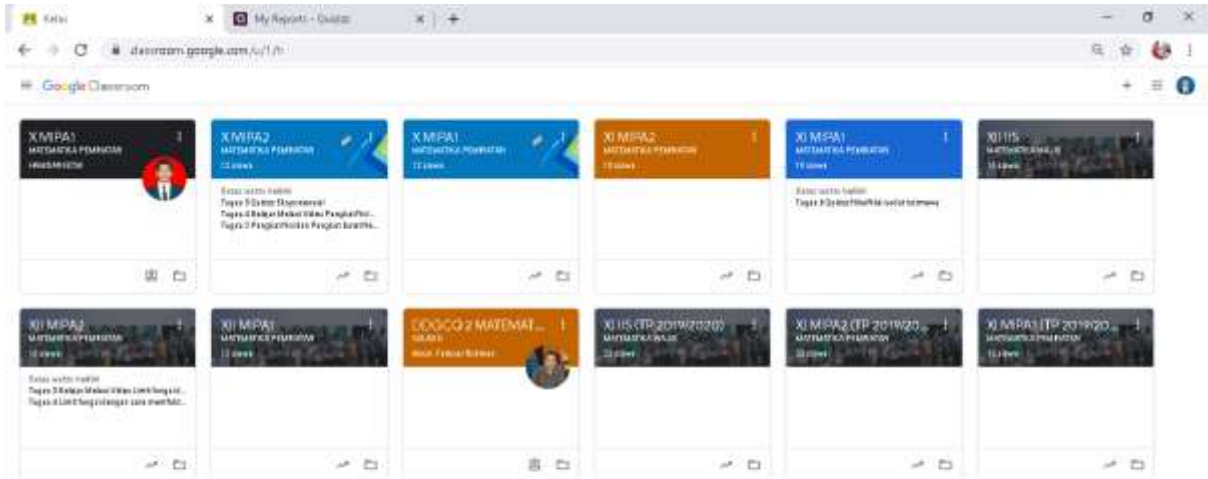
Kelas
My Reports - Quizizz
classroom.google.com/u/1/h

Google Classroom

X MIPA1
MATEMATIKA PEMINATAN
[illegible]

X MIPA2
MATEMATIKA PEMINATAN
13 siswa
Batas waktu hadir
Tugas 5 Quizizz Eksponensial
Tugas 4 Belajar Melalui Video Pangkat Pec...
Tugas 3 Pangkat Positif Pangkat Bulat Ne...

X MIPA1
MATEMATIKA PEMINATAN
13 siswa

XI MIPA2
MATEMATIKA PEMINATAN
15 siswa

XI MIPA1
MATEMATIKA PEMINATAN
15 siswa
Batas waktu hadir
Tugas 3 Quizizz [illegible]

XI IIS
MATEMATIKA WAJIB
15 siswa

XII MIPA2
MATEMATIKA PEMINATAN
10 siswa
Batas waktu hadir
Tugas 5 Belajar Melalui Video Limit Fungsi...
Tugas 4 Limit fungsi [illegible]

XII MIPA1
MATEMATIKA PEMINATAN
13 siswa

DDGCQ 2 MATEMAT...
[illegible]
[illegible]

XI IIS (TP 2019/2020)
MATEMATIKA WAJIB
22 siswa

XI MIPA2 (TP 2019/20...
MATEMATIKA PEMINATAN
22 siswa

XI MIPA1 (TP 2019/20...
MATEMATIKA PEMINATAN
13 siswa